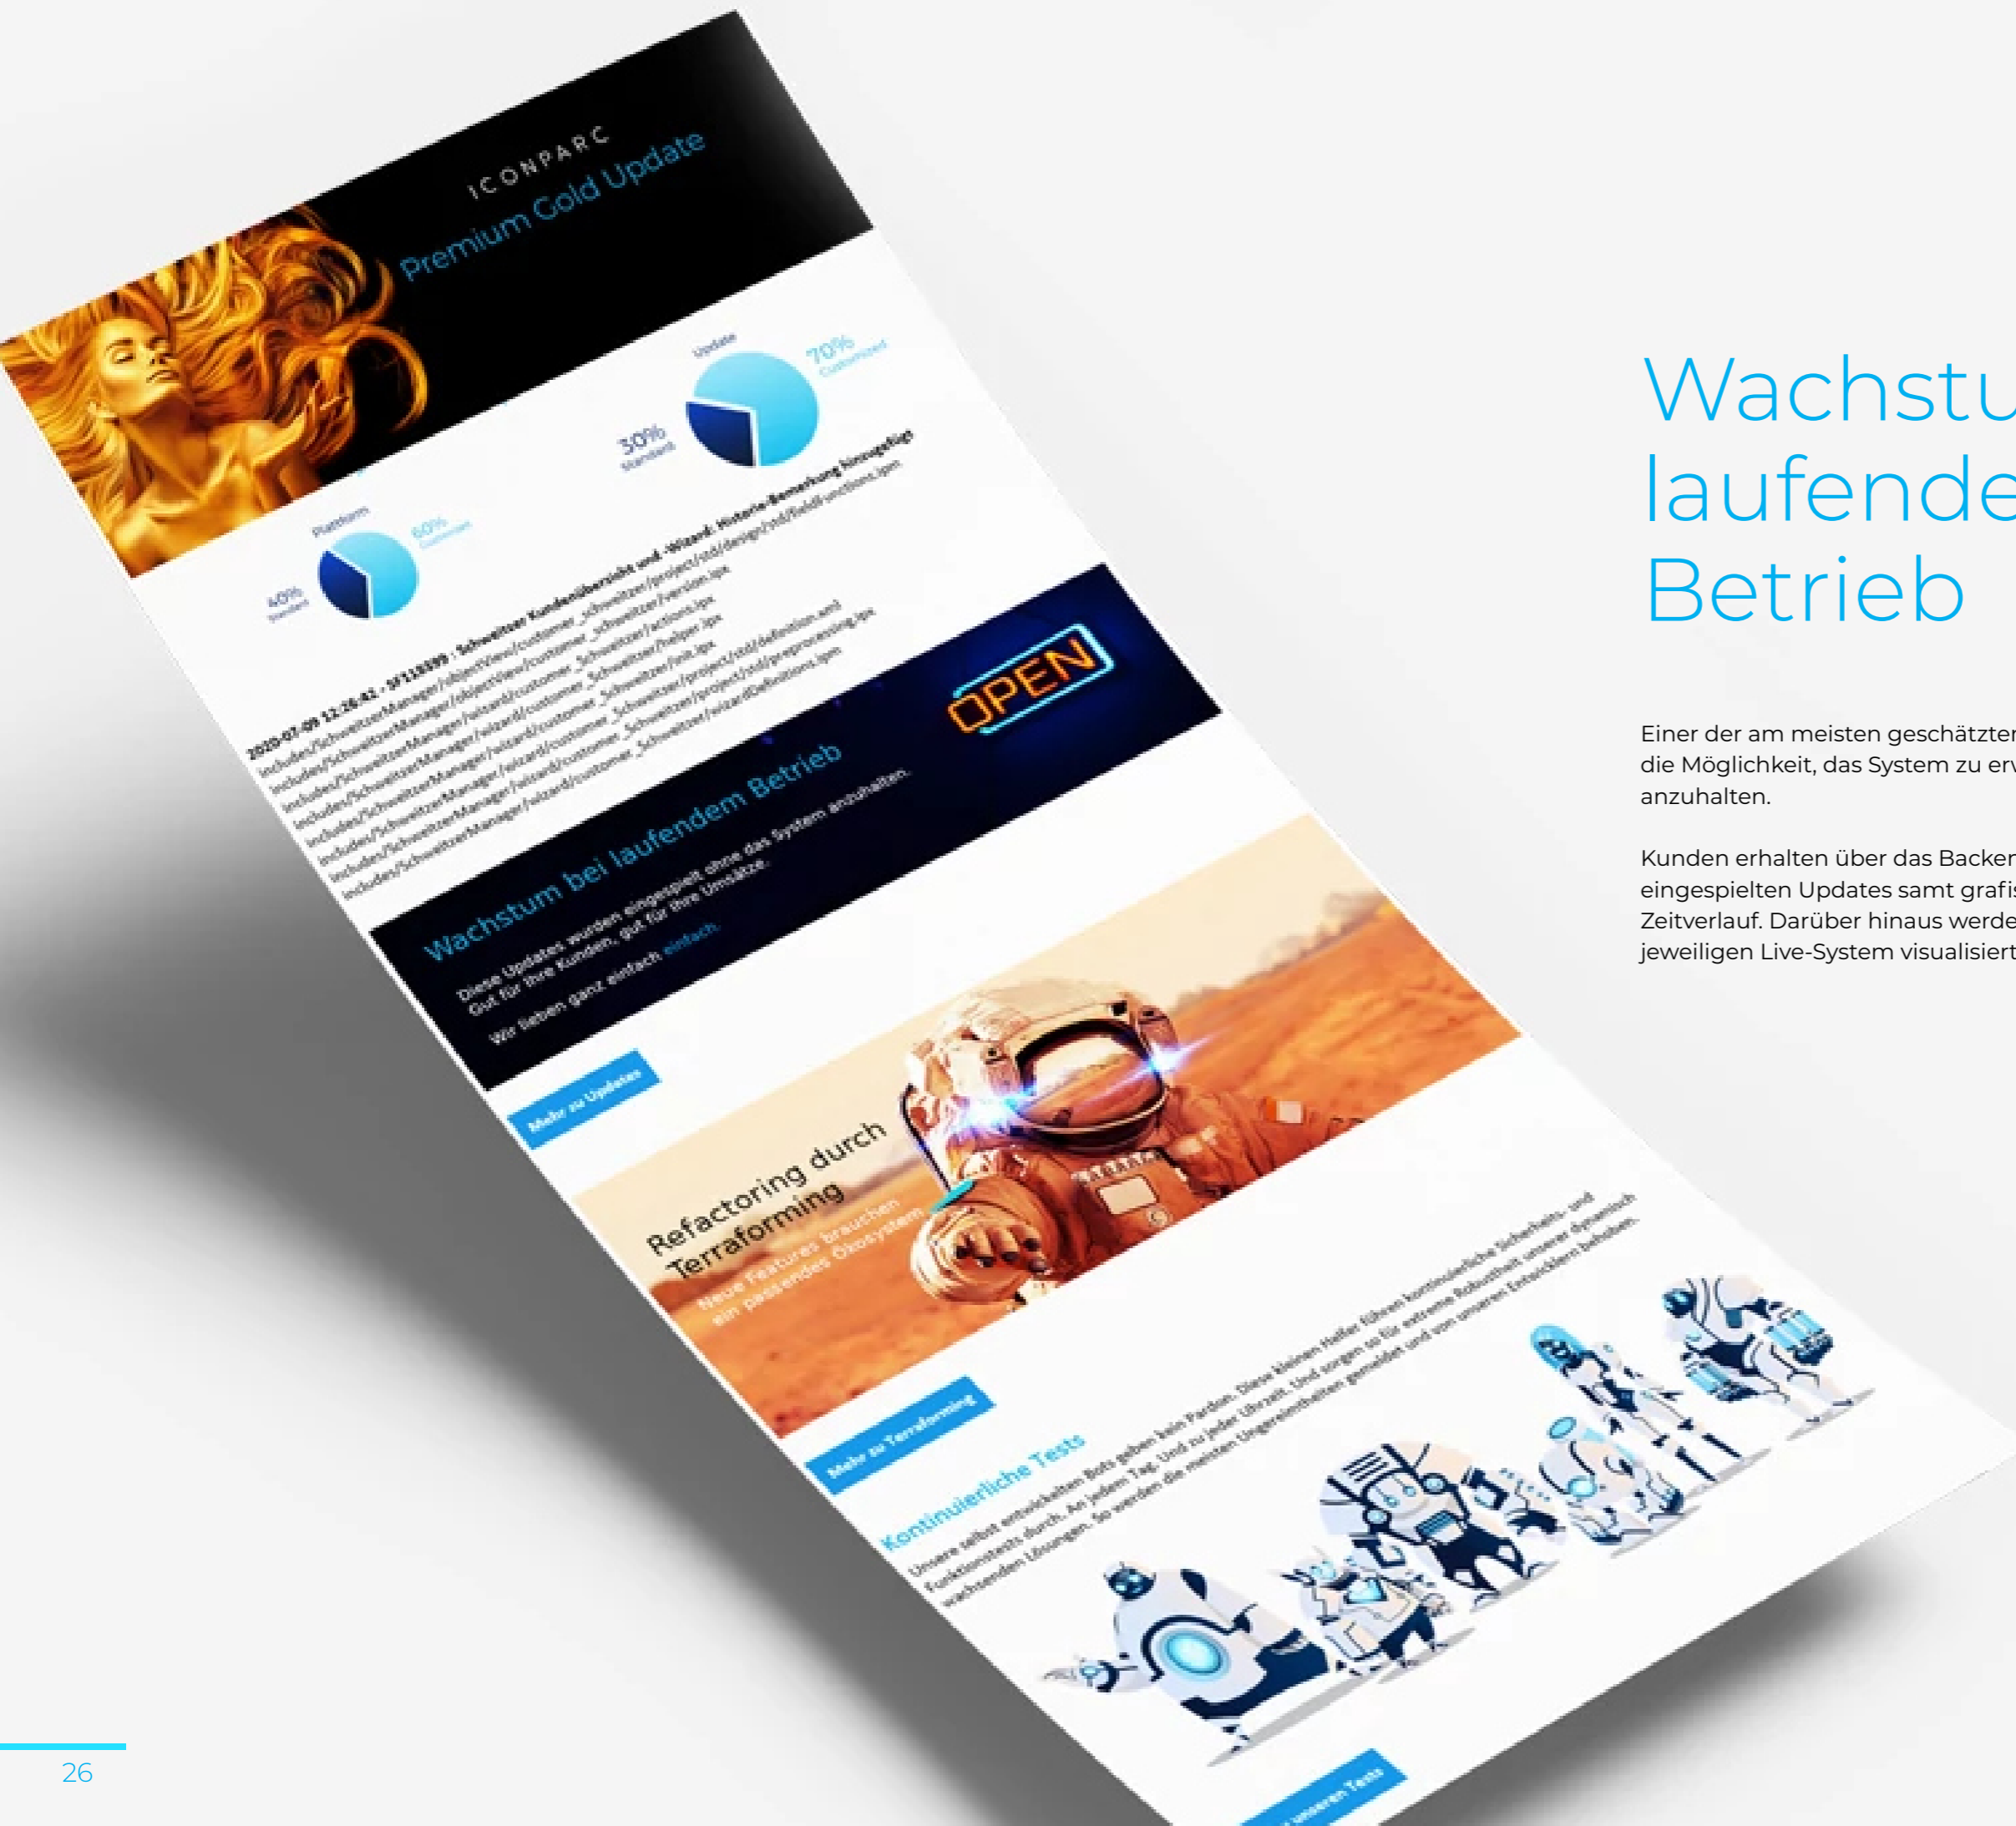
ICONPARC

Premium Gold Update

Update

70%
Customized

30%
Standard

Plattform

60%
Customized

40%
Standard

2020-07-09 22:26:42 - SF118399 - Schweitzer Kundenübersicht und -Wizard: Historie-Bemerkung hinzugefügt
includes/SchweitzerManager/objectView/customer_schweitzer/project/std/design/std/fieldFunctions.ipm
includes/SchweitzerManager/objectView/customer_schweitzer/version.ipx
includes/SchweitzerManager/wizard/customer_Schweitzer/actions.ipx
includes/SchweitzerManager/wizard/customer_Schweitzer/helper.ipx
includes/SchweitzerManager/wizard/customer_Schweitzer/init.ipx
includes/SchweitzerManager/wizard/customer_Schweitzer/project/std/definition.xml
includes/SchweitzerManager/wizard/customer_Schweitzer/project/std/preprocessing.ipx
includes/SchweitzerManager/wizard/customer_Schweitzer/wizardDefinitions.ipm

OPEN

Wachstum bei laufendem Betrieb

Diese Updates wurden eingespielt ohne das System anzuhalten.
Gut für Ihre Kunden, gut für Ihre Umsätze.

Wir lieben ganz einfach einfach.

Mehr zu Updates

Refactoring durch Terraforming

Neue Features brauchen ein passendes Ökosystem

Mehr zu Terraforming

Kontinuierliche Tests

Unsere selbst entwickelten Bots geben kein Pardon. Diese kleinen Helfer führen kontinuierliche Sicherheits- und Funktionstests durch. An jedem Tag. Und zu jeder Uhrzeit. Und sorgen so für extreme Robustheit unserer dynamisch wachsenden Lösungen. So werden die meisten Ungereimtheiten gemeldet und von unseren Entwicklern behoben.

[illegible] unseren Tests

Wachstu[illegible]
laufende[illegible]
Betrieb

Einer der am meisten geschätzter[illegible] die Möglichkeit, das System zu er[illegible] anzuhalten.

Kunden erhalten über das Backer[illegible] eingespielten Updates samt grafi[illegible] Zeitverlauf. Darüber hinaus werde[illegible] jeweiligen Live-System visualisiert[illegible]

26